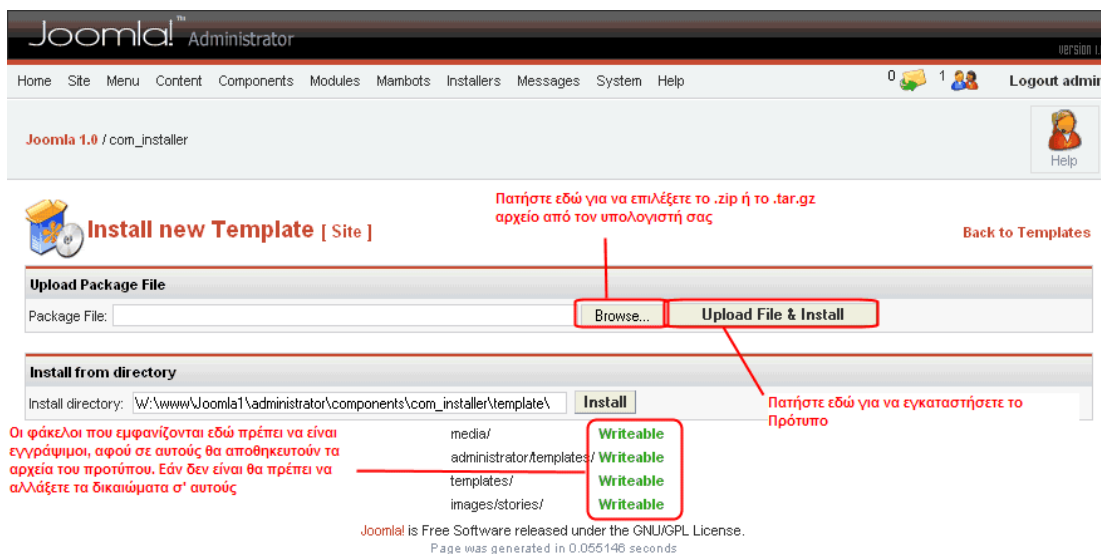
Joomla!™ Administrator

Version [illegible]

Home Site Menu Content Components Modules Mambots Installers Messages System Help

0 1 Logout admi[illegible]

Joomla 1.0 / com_installer

Help

Πατήστε εδώ για να επιλέξετε το .zip ή το .tar.gz αρχείο από τον υπολογιστή σας

Install new Template [ Site ]

Back to Templates

Upload Package File

Package File: Browse... Upload File & Install

Install from directory

Install directory: W:\www\Joomla1\administrator\components\com_installer\template\ Install

Πατήστε εδώ για να εγκαταστήσετε το Πρότυπο

Οι φάκελοι που εμφανίζονται εδώ πρέπει να είναι εγγράψιμοι, αφού σε αυτούς θα αποθηκευτούν τα αρχεία του προτύπου. Εάν δεν είναι θα πρέπει να αλλάξετε τα δικαιώματα σ' αυτούς

media/ Writeable
administrator/templates/ Writeable
templates/ Writeable
images/stories/ Writeable

Joomla! is Free Software released under the GNU/GPL License.
Page was generated in 0.055146 seconds